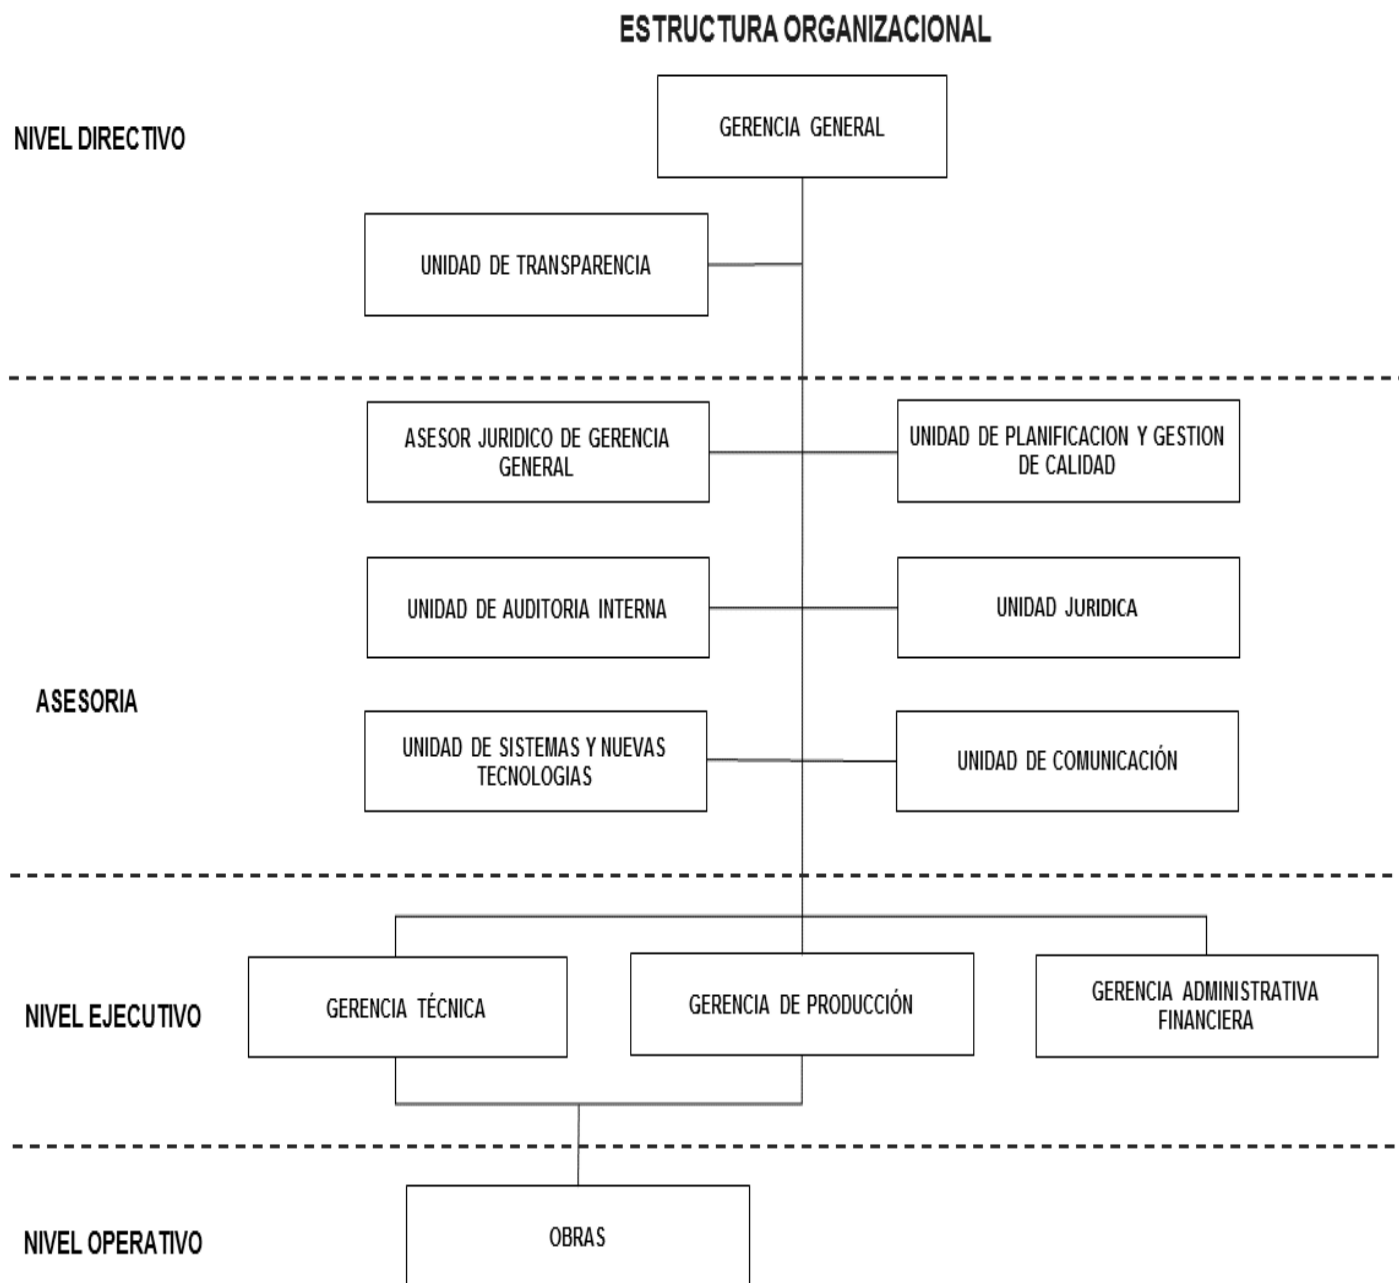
ESTRUCTURA ORGANIZACIONAL

NIVEL DIRECTIVO

GERENCIA GENERAL

UNIDAD DE TRANSPARENCIA

ASESOR JURIDICO DE GERENCIA GENERAL

UNIDAD DE PLANIFICACION Y GESTION DE CALIDAD

UNIDAD DE AUDITORIA INTERNA

UNIDAD JURIDICA

ASESORIA

UNIDAD DE SISTEMAS Y NUEVAS TECNOLOGIAS

UNIDAD DE COMUNICACIÓN

NIVEL EJECUTIVO

GERENCIA TÉCNICA

GERENCIA DE PRODUCCIÓN

GERENCIA ADMINISTRATIVA FINANCIERA

NIVEL OPERATIVO

OBRAS